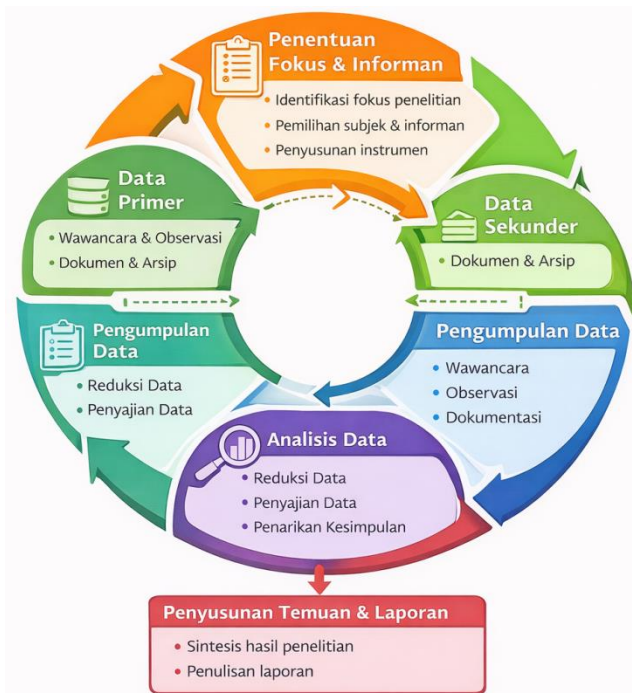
Penentuan Fokus & Informan
• Identifikasi fokus penelitian
• Pemilihan subjek & informan
• Penyusunan instrumen

Data Sekunder
• Dokumen & Arsip

Pengumpulan Data
• Wawancara
• Observasi
• Dokumentasi

Analisis Data
• Reduksi Data
• Penyajian Data
• Penarikan Kesimpulan

Pengumpulan Data
• Reduksi Data
• Penyajian Data

Data Primer
• Wawancara & Observasi
• Dokumen & Arsip

Penyusunan Temuan & Laporan
• Sintesis hasil penelitian
• Penulisan laporan